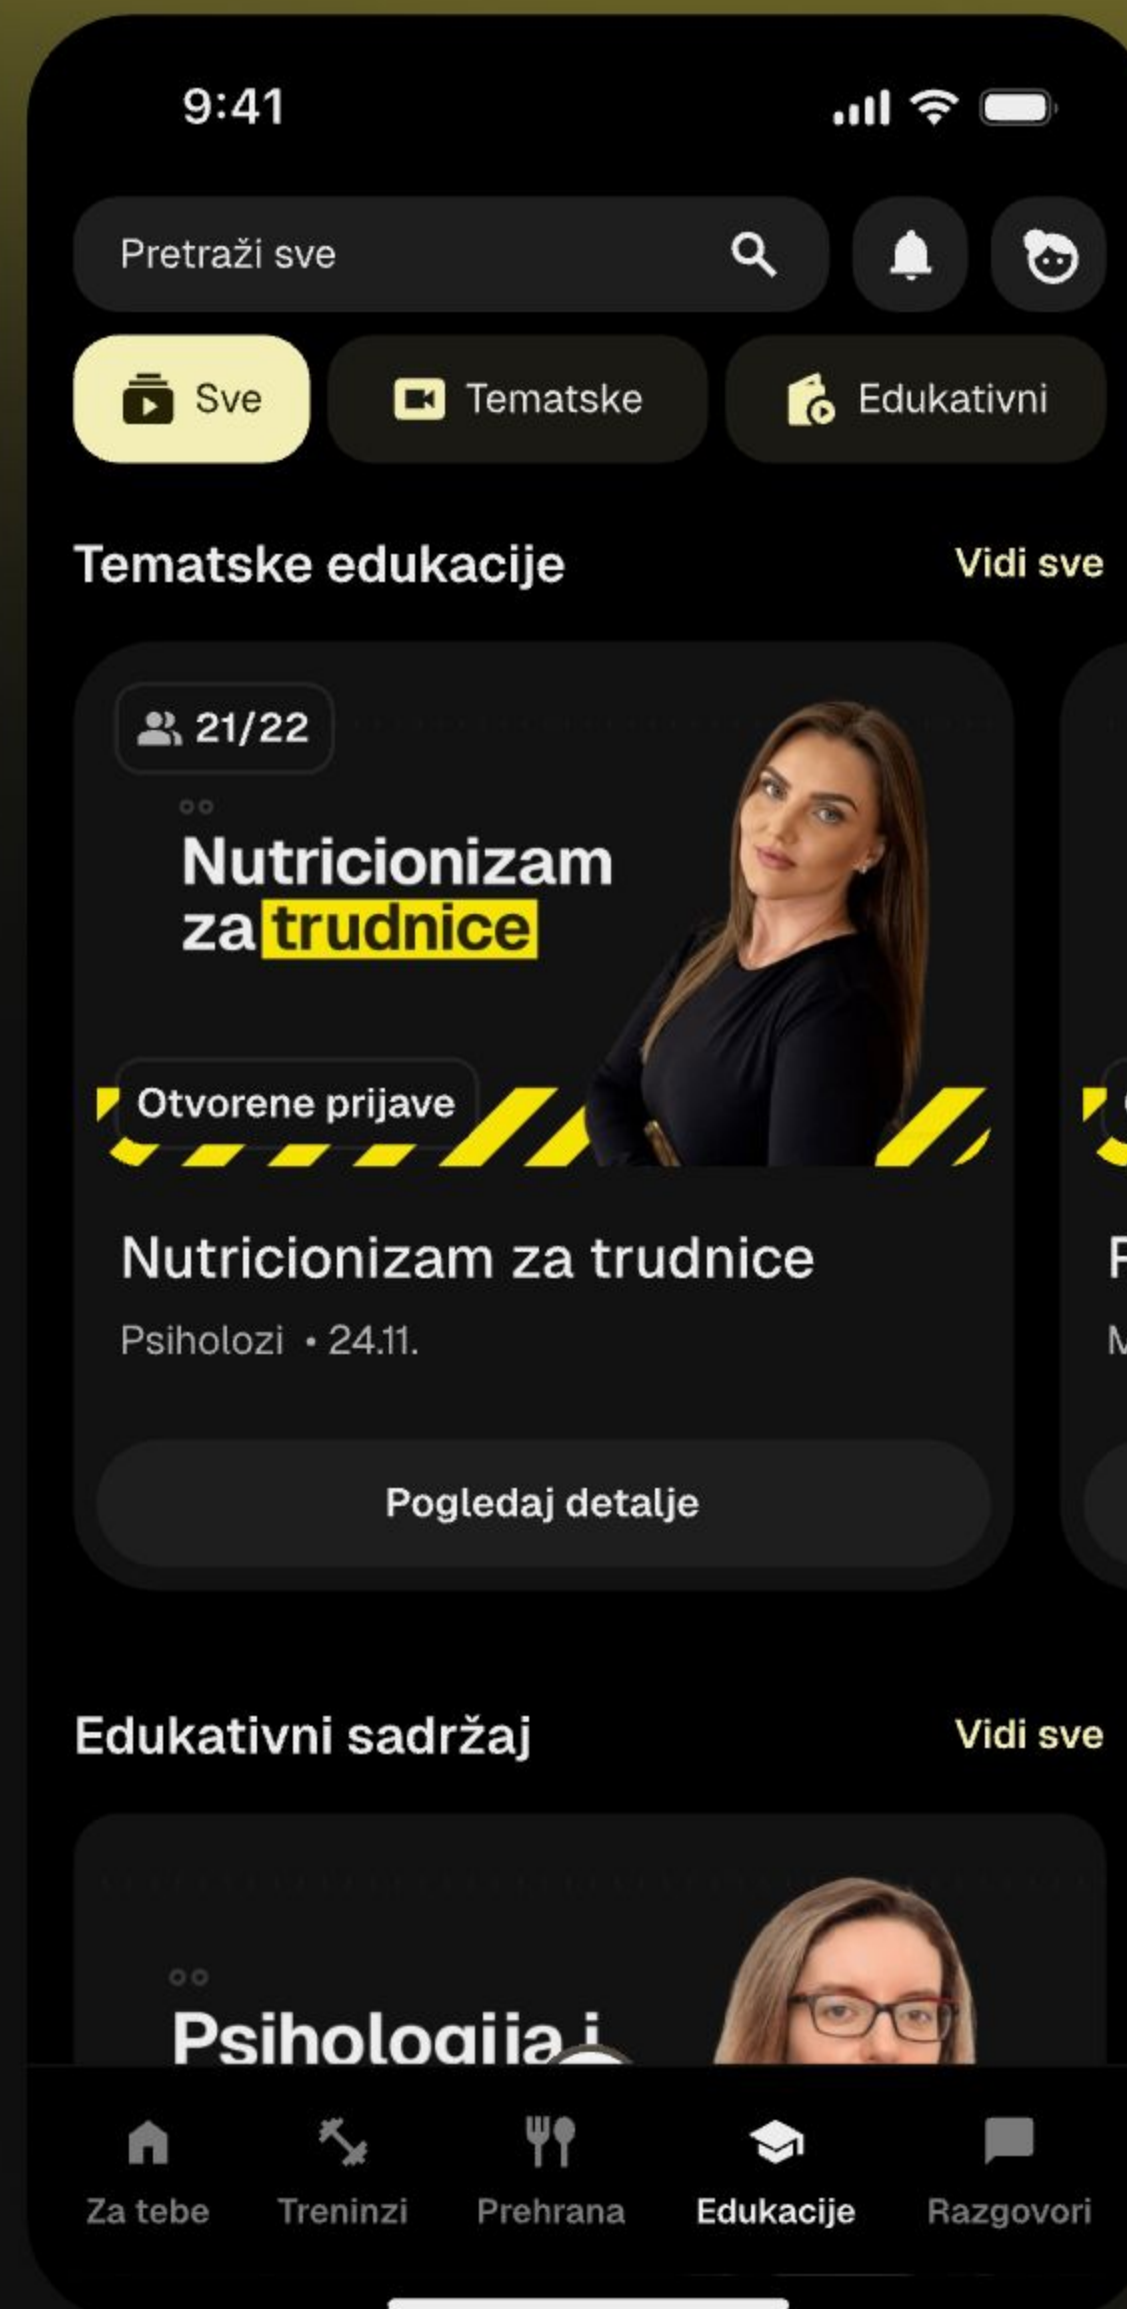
9:41

Pretraži sve

Sve
Tematske
Edukativni

Tematske edukacije
Vidi sve

21/22

Nutricionizam za trudnice

Otvorene prijave

Nutricionizam za trudnice
Psiholozi • 24.11.

Pogledaj detalje

F
M

Edukativni sadržaj
Vidi sve

Psihologija i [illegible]

Za tebe
Treninzi
Prehrana
Edukacije
Razgovori